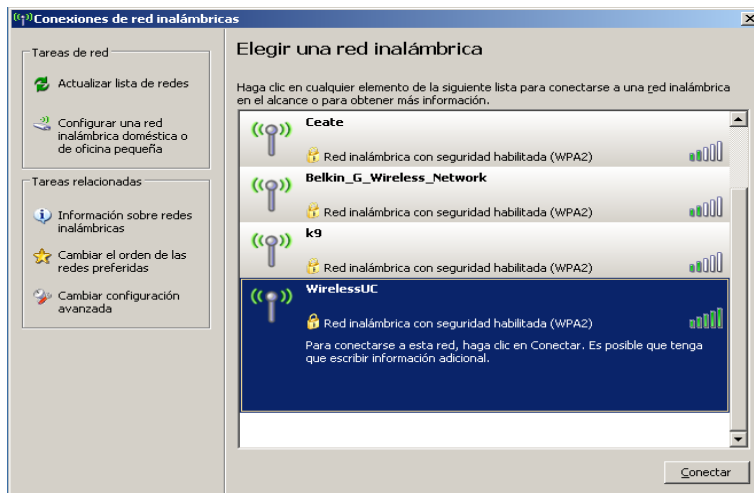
Conexiones de red inalámbricas

Tareas de red

Actualizar lista de redes

Configurar una red inalámbrica doméstica o de oficina pequeña

Tareas relacionadas

Información sobre redes inalámbricas

Cambiar el orden de las redes preferidas

Cambiar configuración avanzada

Elegir una red inalámbrica

Haga clic en cualquier elemento de la siguiente lista para conectarse a una red inalámbrica en el alcance o para obtener más información.

Ceate
Red inalámbrica con seguridad habilitada (WPA2)

Belkin_G_Wireless_Network
Red inalámbrica con seguridad habilitada (WPA2)

k9
Red inalámbrica con seguridad habilitada (WPA2)

WirelessUC
Red inalámbrica con seguridad habilitada (WPA2)
Para conectarse a esta red, haga clic en Conectar. Es posible que tenga que escribir información adicional.

Conectar